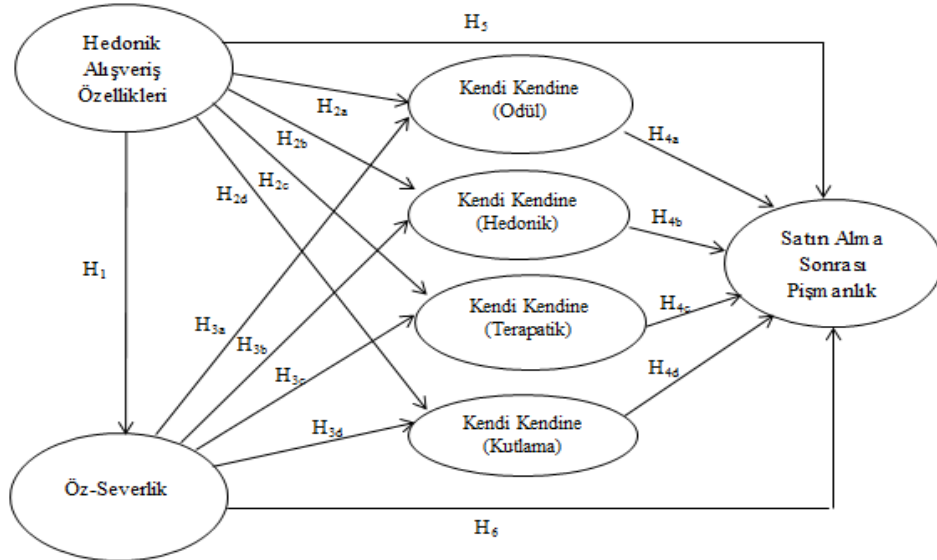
Hedonik Alışveriş Özellikleri

$H_5$

$H_{2a}$

Kendi Kendine (Odül)

$H_{4a}$

$H_{2b}$

$H_{2c}$

$H_{2d}$

Kendi Kendine (Hedonik)

$H_{4b}$

Satın Alma Sonrası Pişmanlık

$H_1$

Kendi Kendine (Terapatik)

$H_{4c}$

$H_{3a}$

$H_{3b}$

$H_{3c}$

$H_{4d}$

$H_{3d}$

Kendi Kendine (Kutlama)

Öz-Severlik

$H_6$